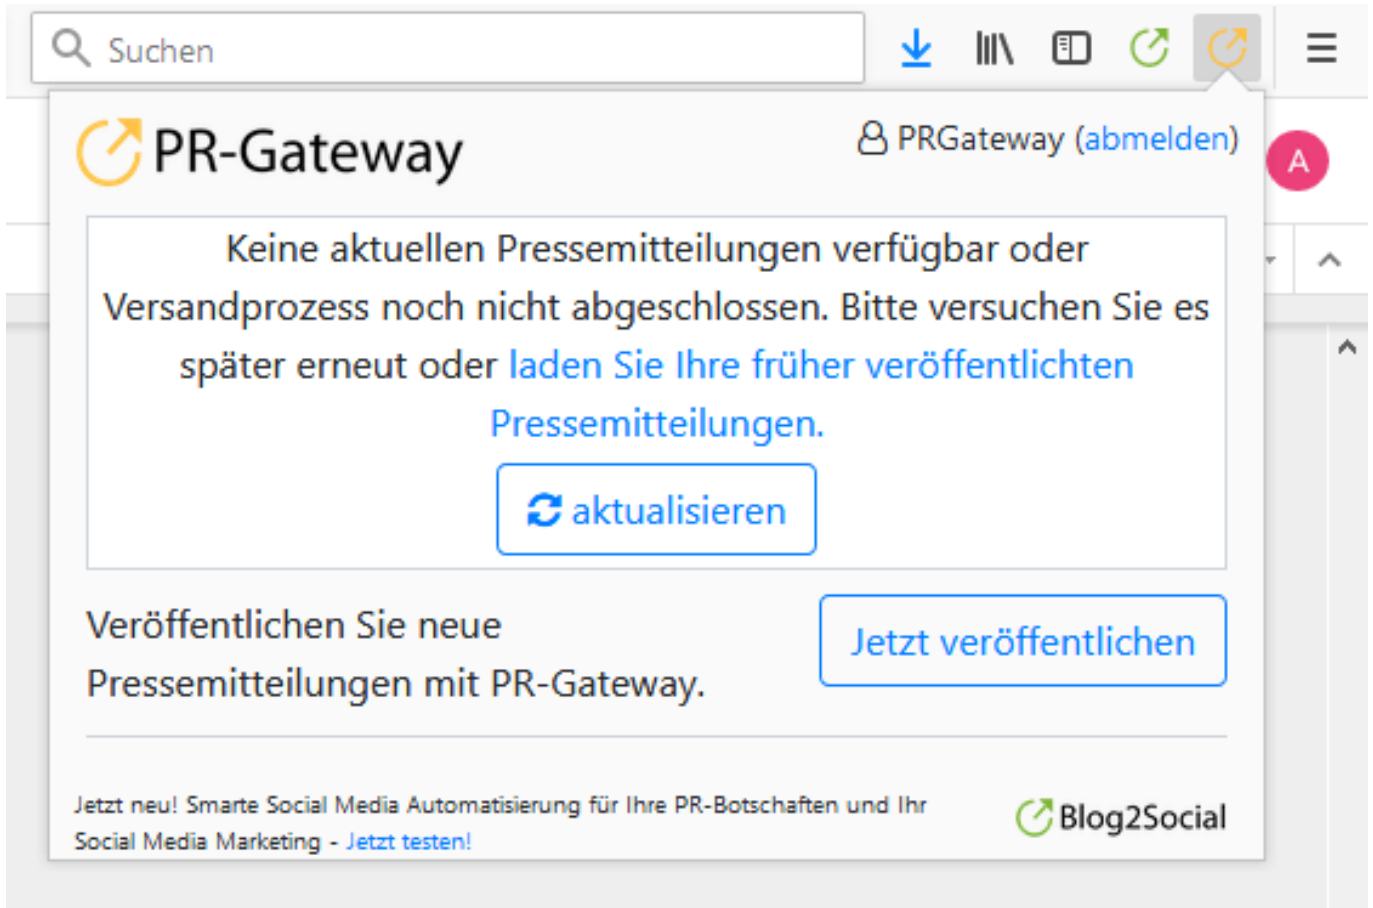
Suchen

PR-Gateway

PRGateway (abmelden)

A

Keine aktuellen Pressemitteilungen verfügbar oder Versandprozess noch nicht abgeschlossen. Bitte versuchen Sie es später erneut oder laden Sie Ihre früher veröffentlichten Pressemitteilungen.

aktualisieren

Veröffentlichen Sie neue Pressemitteilungen mit PR-Gateway.

Jetzt veröffentlichen

Jetzt neu! Smarte Social Media Automatisierung für Ihre PR-Botschaften und Ihr Social Media Marketing - Jetzt testen!

Blog2Social